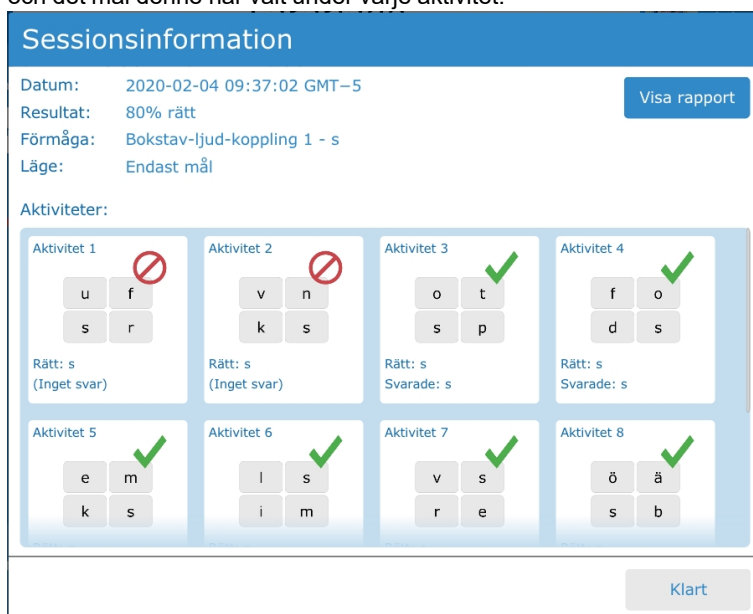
och det mål denne har valt under varje aktivitet.

Sessionsinformation

Datum: 2020-02-04 09:37:02 GMT−5
Resultat: 80% rätt
Förmåga: Bokstav-ljud-koppling 1 - s
Läge: Endast mål

Visa rapport

Aktiviteter:

Aktivitet 1
u f
s r
Rätt: s
(Inget svar)

Aktivitet 2
v n
k s
Rätt: s
(Inget svar)

Aktivitet 3
o t
s p
Rätt: s
Svarade: s

Aktivitet 4
f o
d s
Rätt: s
Svarade: s

Aktivitet 5
e m
k s
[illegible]

Aktivitet 6
l s
i m
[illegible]

Aktivitet 7
v s
r e
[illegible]

Aktivitet 8
ö ä
s b
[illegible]

Klart